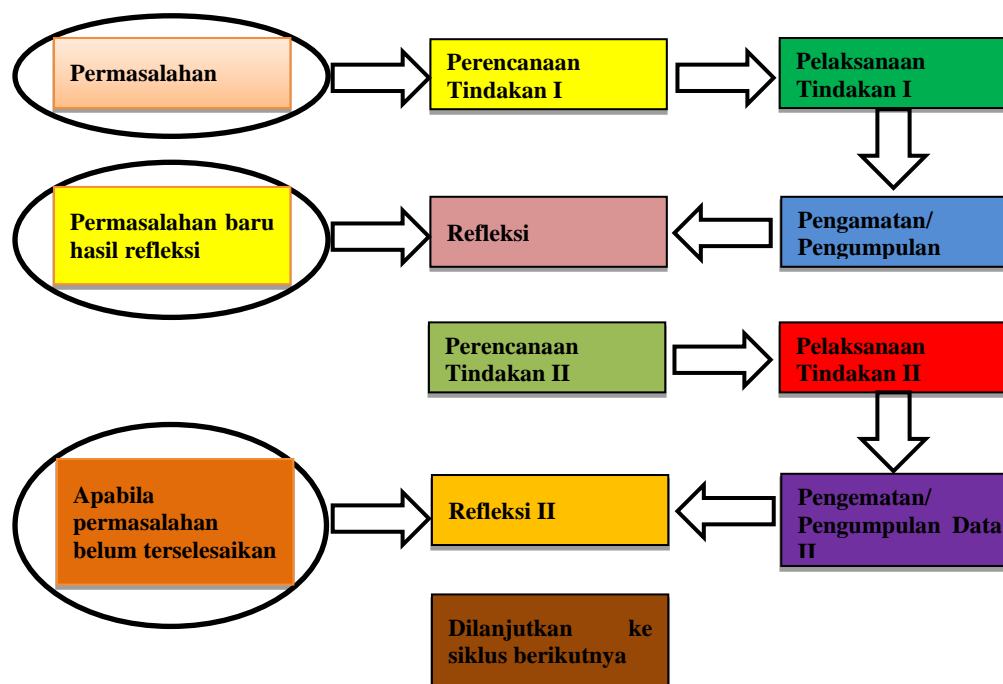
Permasalahan

Perencanaan Tindakan I

Pelaksanaan Tindakan I

Permasalahan baru hasil refleksi

Refleksi

Pengamatan/ Pengumpulan

Perencanaan Tindakan II

Pelaksanaan Tindakan II

Apabila permasalahan belum terselesaikan

Refleksi II

Pengematan/ Pengumpulan Data II

Dilanjutkan ke siklus berikutnya